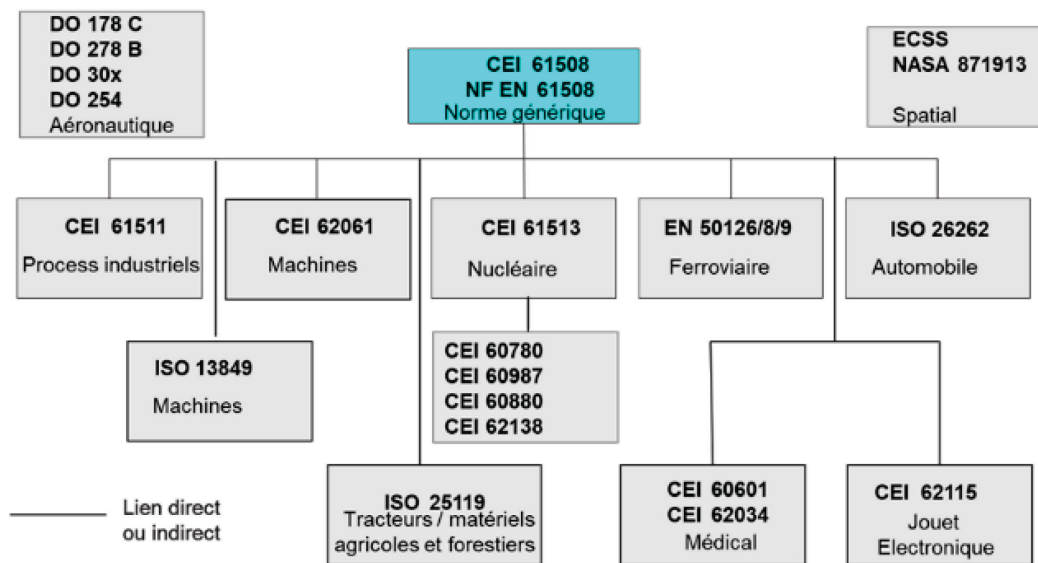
DO 178 C
DO 278 B
DO 30x
DO 254
Aéronautique

CEI 61508
NF EN 61508
Norme générique

ECSS
NASA 871913
Spatial

CEI 61511
Process industriels

CEI 62061
Machines

CEI 61513
Nucléaire

EN 50126/8/9
Ferroviaire

ISO 26262
Automobile

ISO 13849
Machines

CEI 60780
CEI 60987
CEI 60880
CEI 62138

ISO 25119
Tracteurs / matériels agricoles et forestiers

CEI 60601
CEI 62034
Médical

CEI 62115
Jouet
Electronique

Lien direct ou indirect